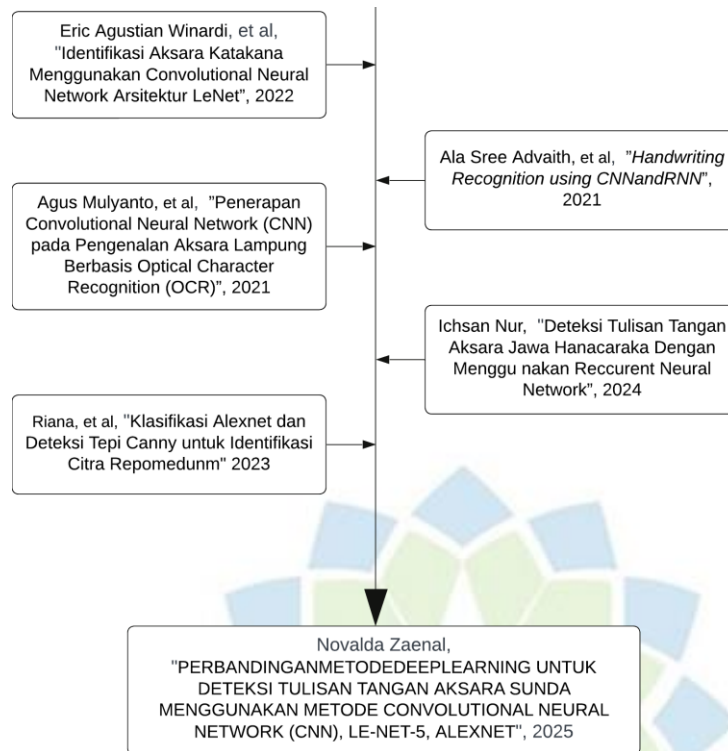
Eric Agustian Winardi, et al, "Identifikasi Aksara Katakana Menggunakan Convolutional Neural Network Arsitektur LeNet", 2022

Ala Sree Advaith, et al, "Handwriting Recognition using CNNandRNN", 2021

Agus Mulyanto, et al, "Penerapan Convolutional Neural Network (CNN) pada Pengenalan Aksara Lampung Berbasis Optical Character Recognition (OCR)", 2021

Ichsan Nur, "Deteksi Tulisan Tangan Aksara Jawa Hanacaraka Dengan Menggu nakan Reccurent Neural Network", 2024

Riana, et al, "Klasifikasi Alexnet dan Deteksi Tepi Canny untuk Identifikasi Citra Repomedunm" 2023

Novalda Zaenal, "PERBANDINGANMETODEDEEPLEARNING UNTUK DETEKSI TULISAN TANGAN AKSARA SUNDA MENGGUNAKAN METODE CONVOLUTIONAL NEURAL NETWORK (CNN), LE-NET-5, ALEXNET", 2025